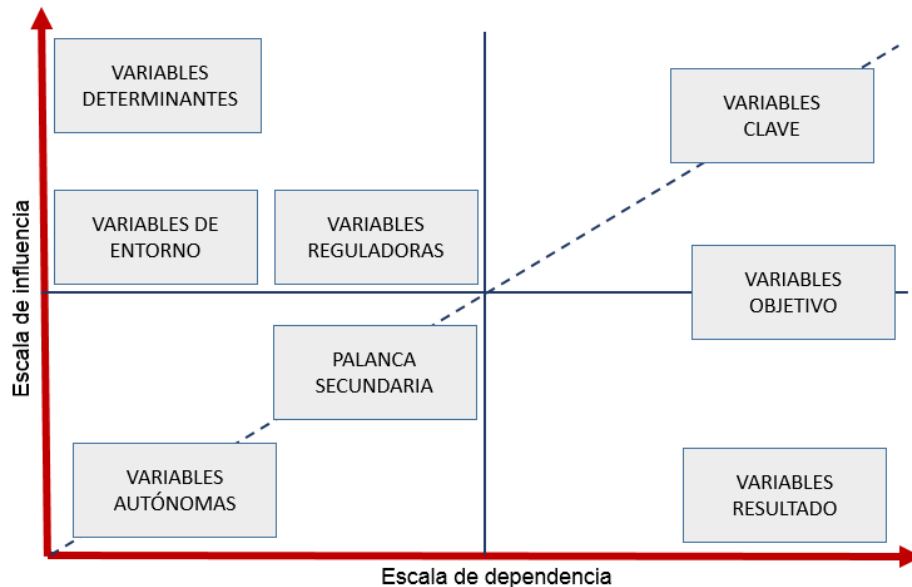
VARIABLES DETERMINANTES

VARIABLES CLAVE

VARIABLES DE ENTORNO

VARIABLES REGULADORAS

VARIABLES OBJETIVO

PALANCA SECUNDARIA

VARIABLES AUTÓNOMAS

VARIABLES RESULTADO

Escala de influencia

Escala de dependencia